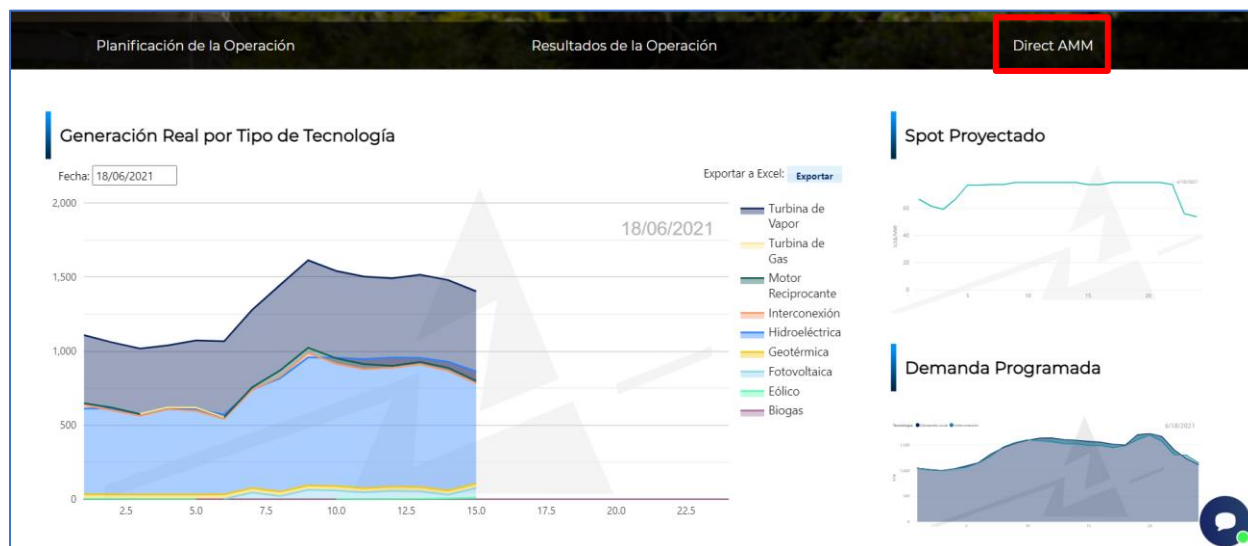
Planificación de la Operación

Resultados de la Operación

Direct AMM

Generación Real por Tipo de Tecnología

Fecha: 18/06/2021

Exportar a Excel: Exportar

18/06/2021

2,000
1,500
1,000
500
0

2.5
5.0
7.5
10.0
12.5
15.0
17.5
20.0
22.5

Turbina de Vapor
Turbina de Gas
Motor Reciprocante
Interconexión
Hidroeléctrica
Geotérmica
Fotovoltaica
Eólico
Biogas

Spot Proyectado

Demanda Programada